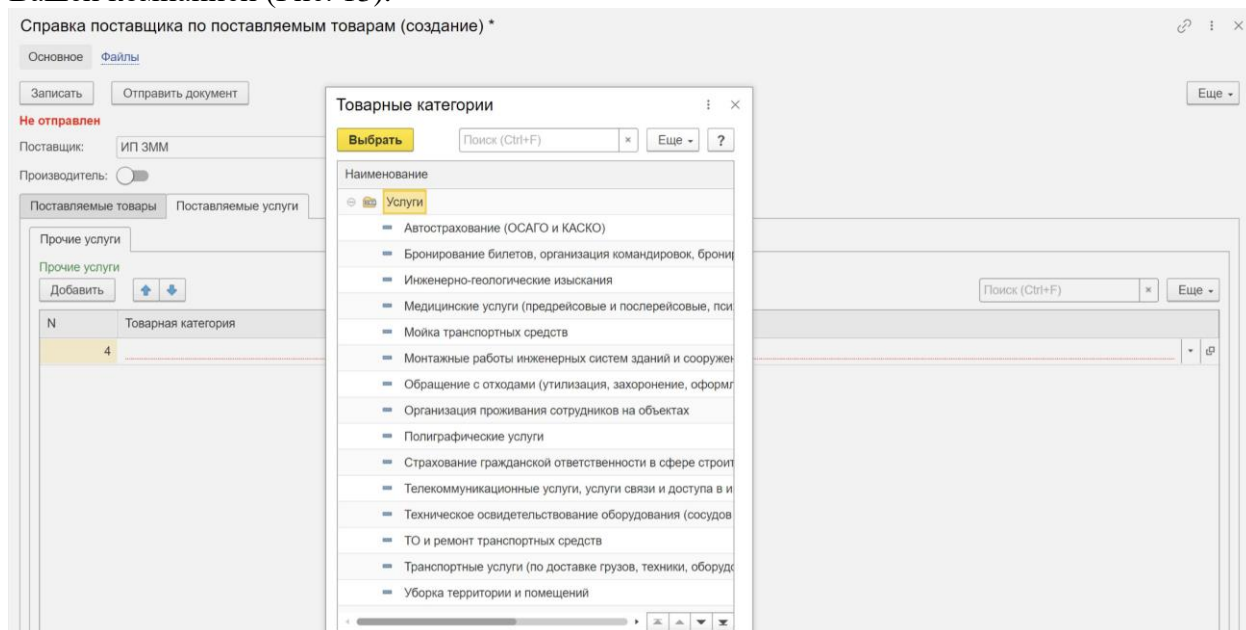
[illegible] (Рис. 15).

Справка поставщика по поставляемым товарам (создание) *

Основное Файлы

Записать Отправить документ

Еще

Не отправлен

Поставщик: ИП ЗММ

Производитель:

Поставляемые товары Поставляемые услуги

Прочие услуги

Прочие услуги

Добавить

Поиск (Ctrl+F) × Еще

| N | Товарная категория |
|---|---|
| 4 | |

Товарные категории

Выбрать Поиск (Ctrl+F) × Еще ?

Наименование

Услуги

Автострахование (ОСАГО и КАСКО)

Бронирование билетов, организация командировок, брони

Инженерно-геологические изыскания

Медицинские услуги (предрейсовые и послерейсовые, пси

Мойка транспортных средств

Монтажные работы инженерных систем зданий и сооружен

Обращение с отходами (утилизация, захоронение, оформл

Организация проживания сотрудников на объектах

Полиграфические услуги

Страхование гражданской ответственности в сфере строит

Телекоммуникационные услуги, услуги связи и доступа в и

Техническое освидетельствование оборудования (сосудов

ТО и ремонт транспортных средств

Транспортные услуги (по доставке грузов, техники, оборудо

Уборка территории и помещений